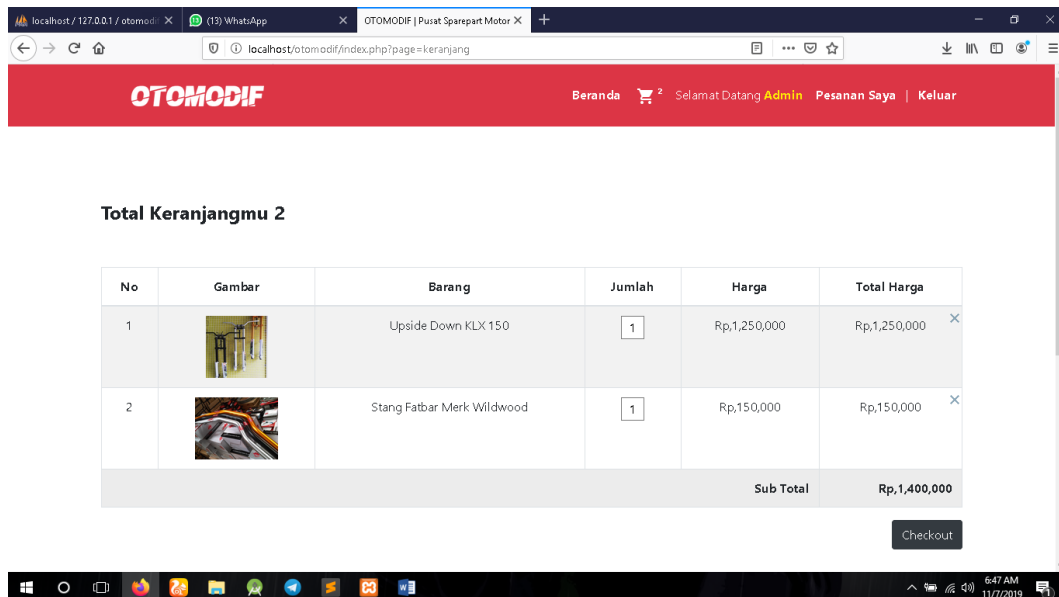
localhost / 127.0.0.1 / otomodif
(13) WhatsApp
OTOMODIF | Pusat Sparepart Motor

localhost/otomodif/index.php?page=keranjang

OTOMODIF

Beranda 2 Selamat Datang Admin Pesanan Saya | Keluar

Total Keranjangmu 2

| No | Gambar | Barang | Jumlah | Harga | Total Harga |
|---|---|---|---|---|---|
| 1 | | Upside Down KLX 150 | 1 | Rp,1,250,000 | Rp,1,250,000 |
| 2 | | Stang Fatbar Merk Wildwood | 1 | Rp,150,000 | Rp,150,000 |
| | | | | Sub Total | Rp,1,400,000 |

Checkout

6:47 AM
11/7/2019